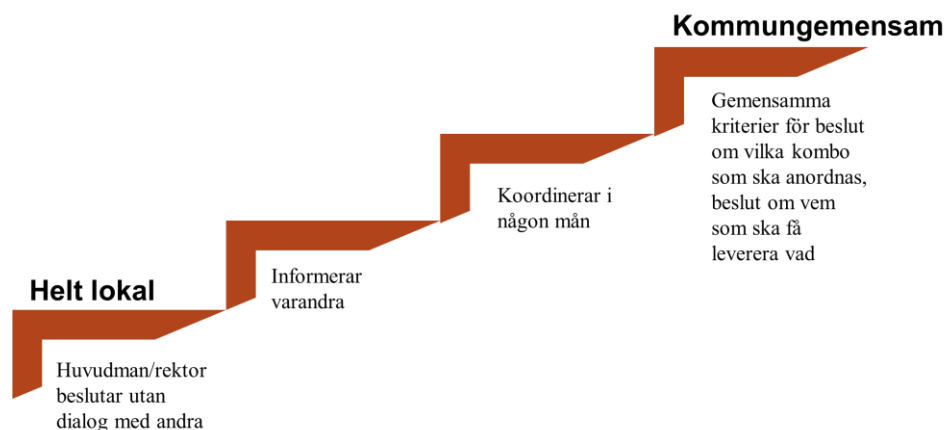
Kommungemensam

Gemensamma kriterier för beslut om vilka kombo som ska anordnas, beslut om vem som ska få leverera vad

Koordinerar i någon mån

Informerar varandra

Helt lokal

Huvudman/rektor beslutar utan dialog med andra